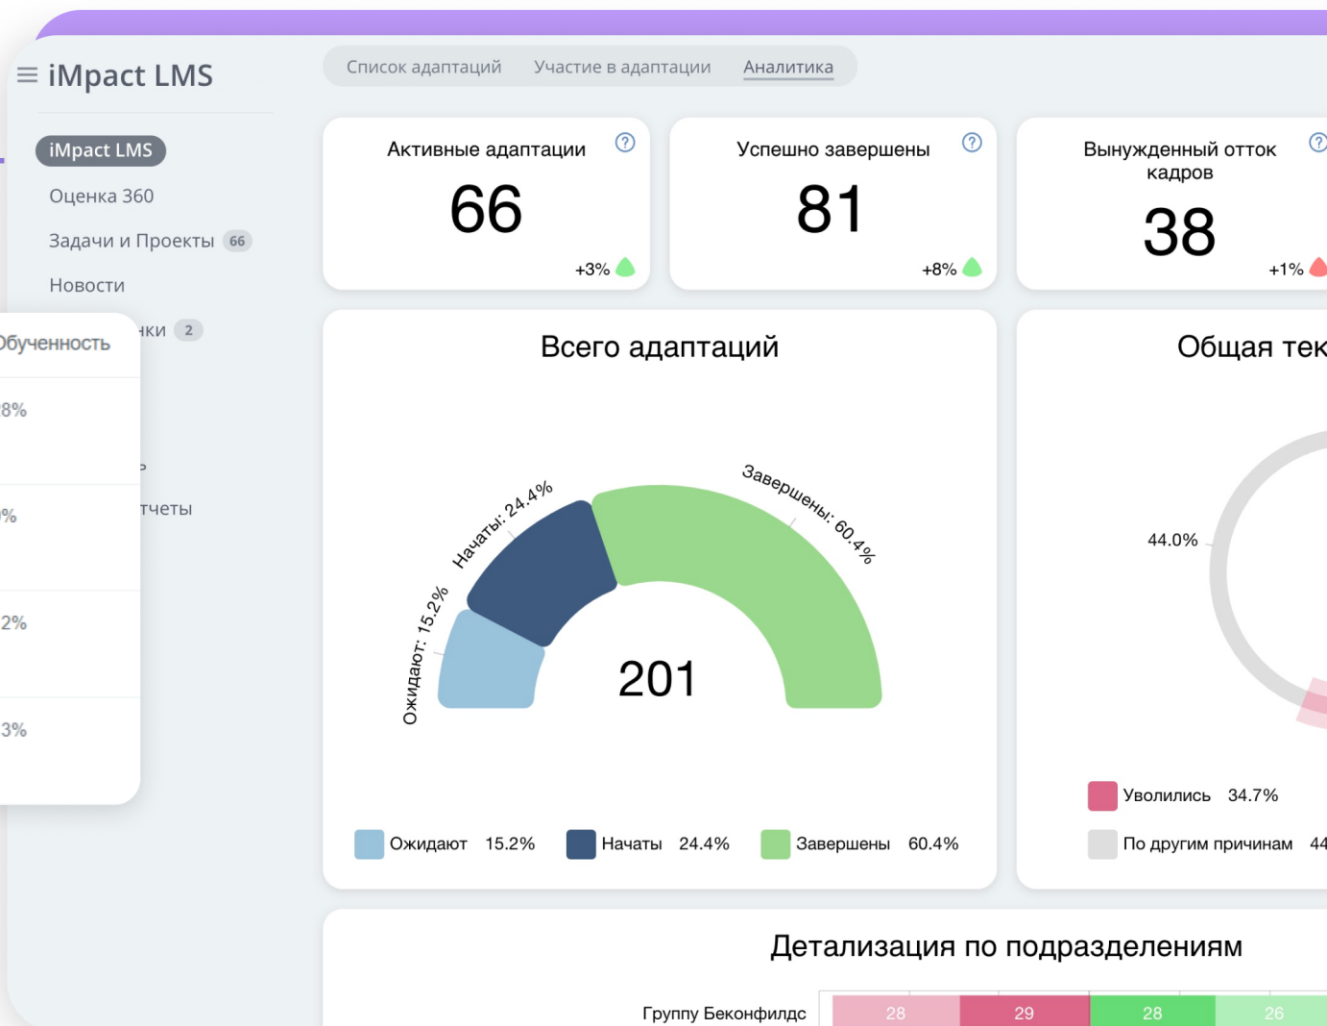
iMpact LMS

Список адаптаций Участие в адаптации Аналитика

iMpact LMS
Оценка 360
Задачи и Проекты 66
Новости
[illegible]ки 2
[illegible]
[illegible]тчеты

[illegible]бученность
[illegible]8%
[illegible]%
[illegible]2%
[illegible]3%

Активные адаптации
66
+3%

Успешно завершены
81
+8%

Вынужденный отток кадров
38
+1%

Всего адаптаций
Ожидают: 15.2%
Начаты: 24.4%
Завершены: 60.4%
201
Ожидают 15.2% Начаты 24.4% Завершены 60.4%

Общая тек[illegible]
44.0%
Уволились 34.7%
По другим причинам 44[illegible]

Детализация по подразделениям
Группу Беконфилдс 28 29 28 26